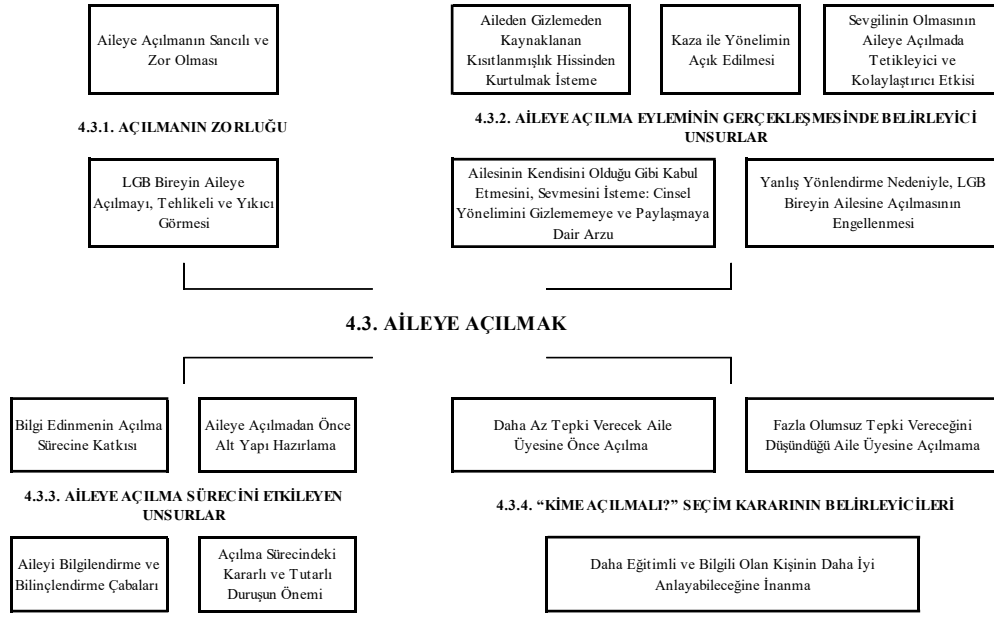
Aileye Açılmanın Sancılı ve Zor Olması

4.3.1. AÇILMANIN ZORLUĞU

LGB Bireyin Aileye Açılmayı, Tehlikeli ve Yıkıcı Görmesi

Aileden Gizlemeden Kaynaklanan Kısıtlanmışlık Hissinden Kurtulmak İsteme

Kaza ile Yönelimin Açık Edilmesi

Sevgilinin Olmasının Aileye Açılmada Tetikleyici ve Kolaylaştırıcı Etkisi

4.3.2. AİLEYE AÇILMA EYLEMİNİN GERÇEKLEŞMESİNDE BELİRLEYİCİ UNSURLAR

Ailesinin Kendisini Olduğu Gibi Kabul Etmesini, Sevmesini İsteme: Cinsel Yönelimini Gizlememeye ve Paylaşmaya Dair Arzu

Yanlış Yönlendirme Nedeniyle, LGB Bireyin Ailesine Açılmasının Engellenmesi

4.3. AİLEYE AÇILMAK

Bilgi Edinmenin Açılma Sürecine Katkısı

Aileye Açılmadan Önce Alt Yapı Hazırlama

4.3.3. AİLEYE AÇILMA SÜRECİNİ ETKİLEYEN UNSURLAR

Aileyi Bilgilendirme ve Bilinçlendirme Çabaları

Açılma Sürecindeki Kararlı ve Tutarlı Duruşun Önemi

Daha Az Tepki Verecek Aile Üyesine Önce Açılma

Fazla Olumsuz Tepki Vereceğini Düşündüğü Aile Üyesine Açılmama

4.3.4. "KİME AÇILMALI?" SEÇİM KARARININ BELİRLEYİCİLERİ

Daha Eğitimli ve Bilgili Olan Kişinin Daha İyi Anlayabileceğine İnanma